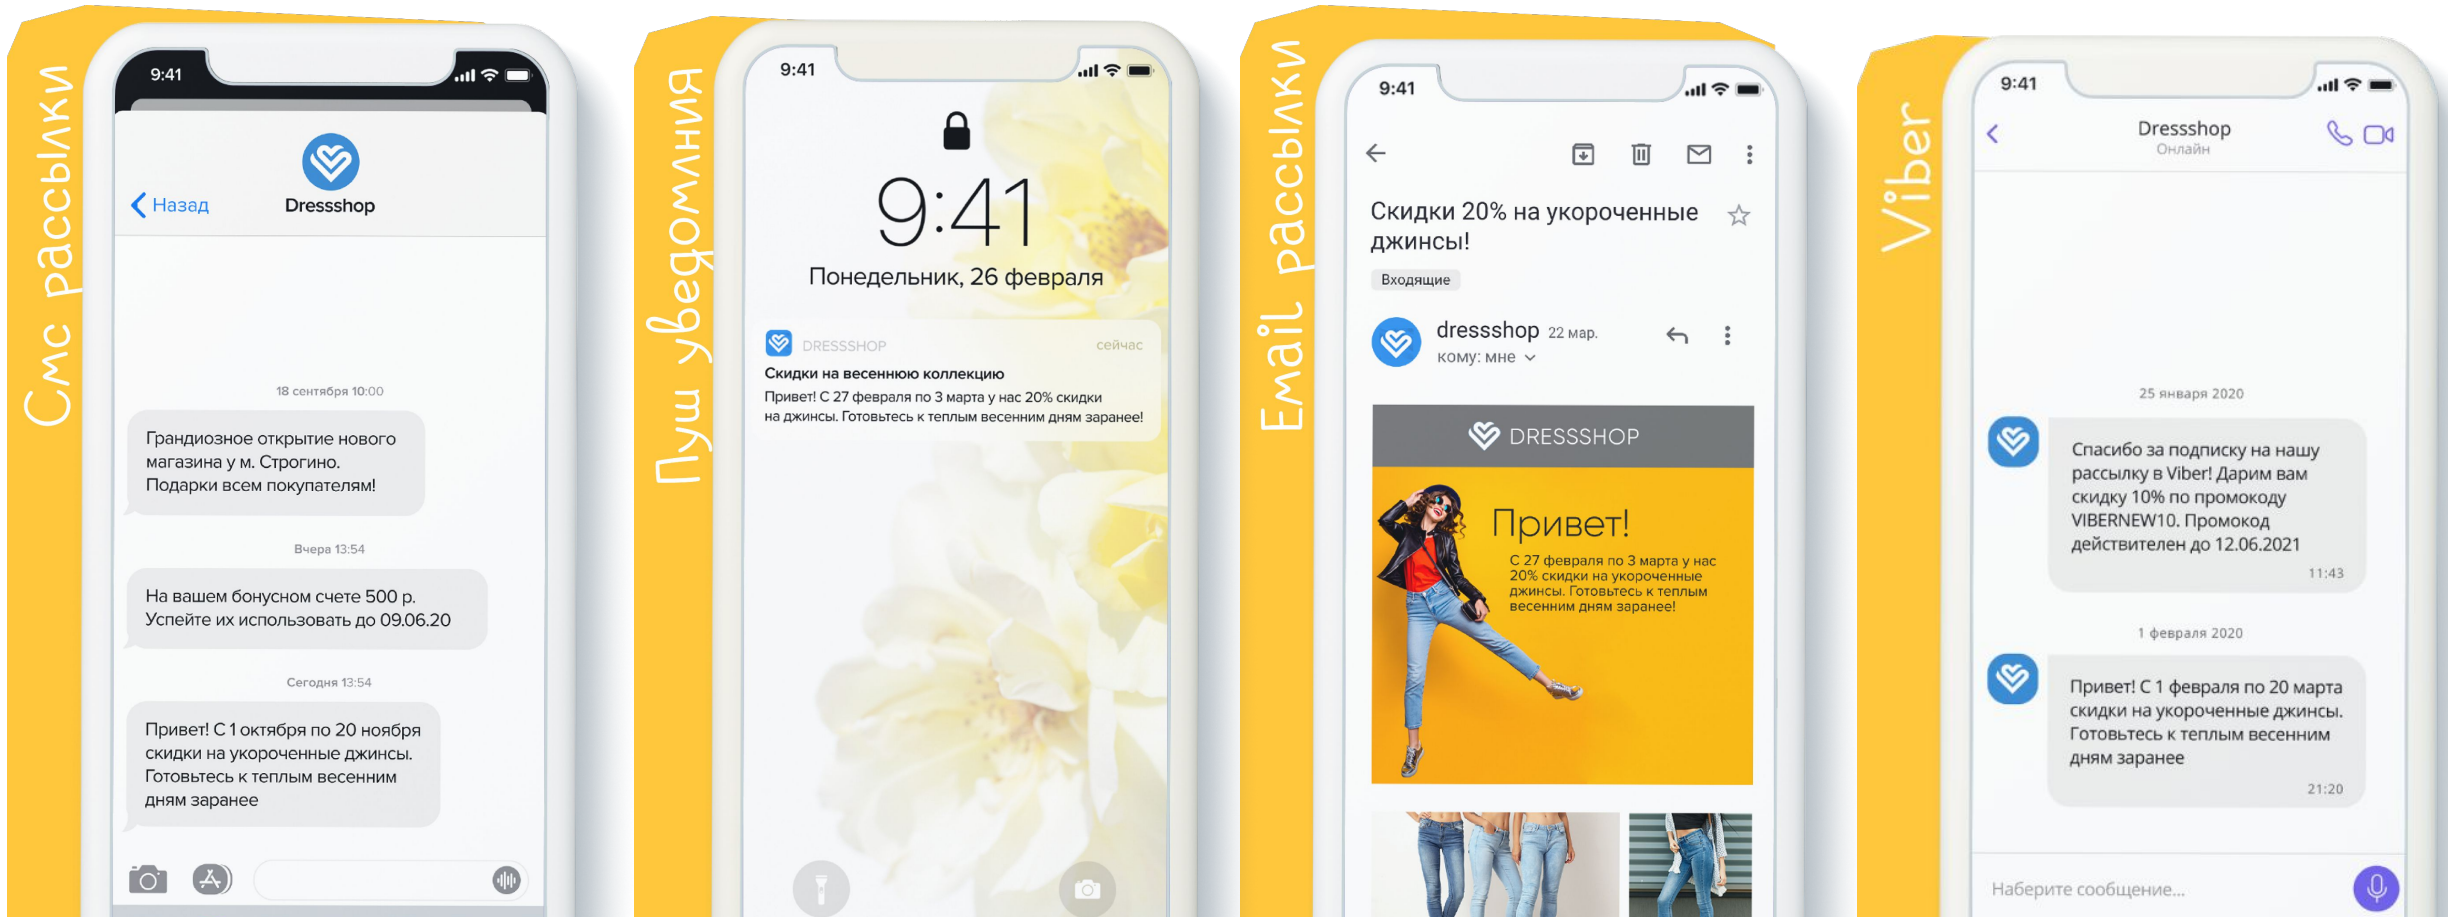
Смс рассылки

9:41

Назад

Dressshop

18 сентября 10:00

Грандиозное открытие нового магазина у м. Строгино. Подарки всем покупателям!

Вчера 13:54

На вашем бонусном счете 500 р. Успейте их использовать до 09.06.20

Сегодня 13:54

Привет! С 1 октября по 20 ноября скидки на укороченные джинсы. Готовьтесь к теплым весенним дням заранее

Пуш уведомления

9:41

9:41

Понедельник, 26 февраля

DRESSSHOP

сейчас

Скидки на весеннюю коллекцию

Привет! С 27 февраля по 3 марта у нас 20% скидки на джинсы. Готовьтесь к теплым весенним дням заранее!

Email рассылки

9:41

Скидки 20% на укороченные джинсы!

Входящие

dressshop 22 мар.

кому: мне

DRESSSHOP

Привет!

С 27 февраля по 3 марта у нас 20% скидки на укороченные джинсы. Готовьтесь к теплым весенним дням заранее!

Viber

9:41

Dressshop

Онлайн

25 января 2020

Спасибо за подписку на нашу рассылку в Viber! Дарим вам скидку 10% по промокоду VIBERNEW10. Промокод действителен до 12.06.2021

11:43

1 февраля 2020

Привет! С 1 февраля по 20 марта скидки на укороченные джинсы. Готовьтесь к теплым весенним дням заранее

21:20

Наберите сообщение...